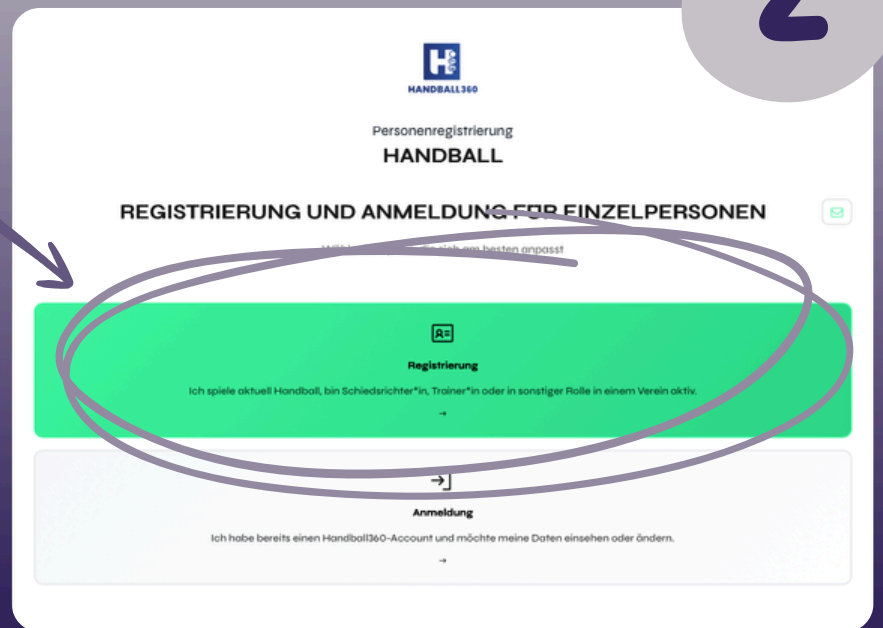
2

HANDBALL360

Personenregistrierung

HANDBALL

REGISTRIERUNG UND ANMELDUNG FÜR EINZELPERSONEN

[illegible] am besten anpasst

Registrierung

Ich spiele aktuell Handball, bin Schiedsrichter*in, Trainer*in oder in sonstiger Rolle in einem Verein aktiv.

→

Anmeldung

Ich habe bereits einen Handball360-Account und möchte meine Daten einsehen oder ändern.

→